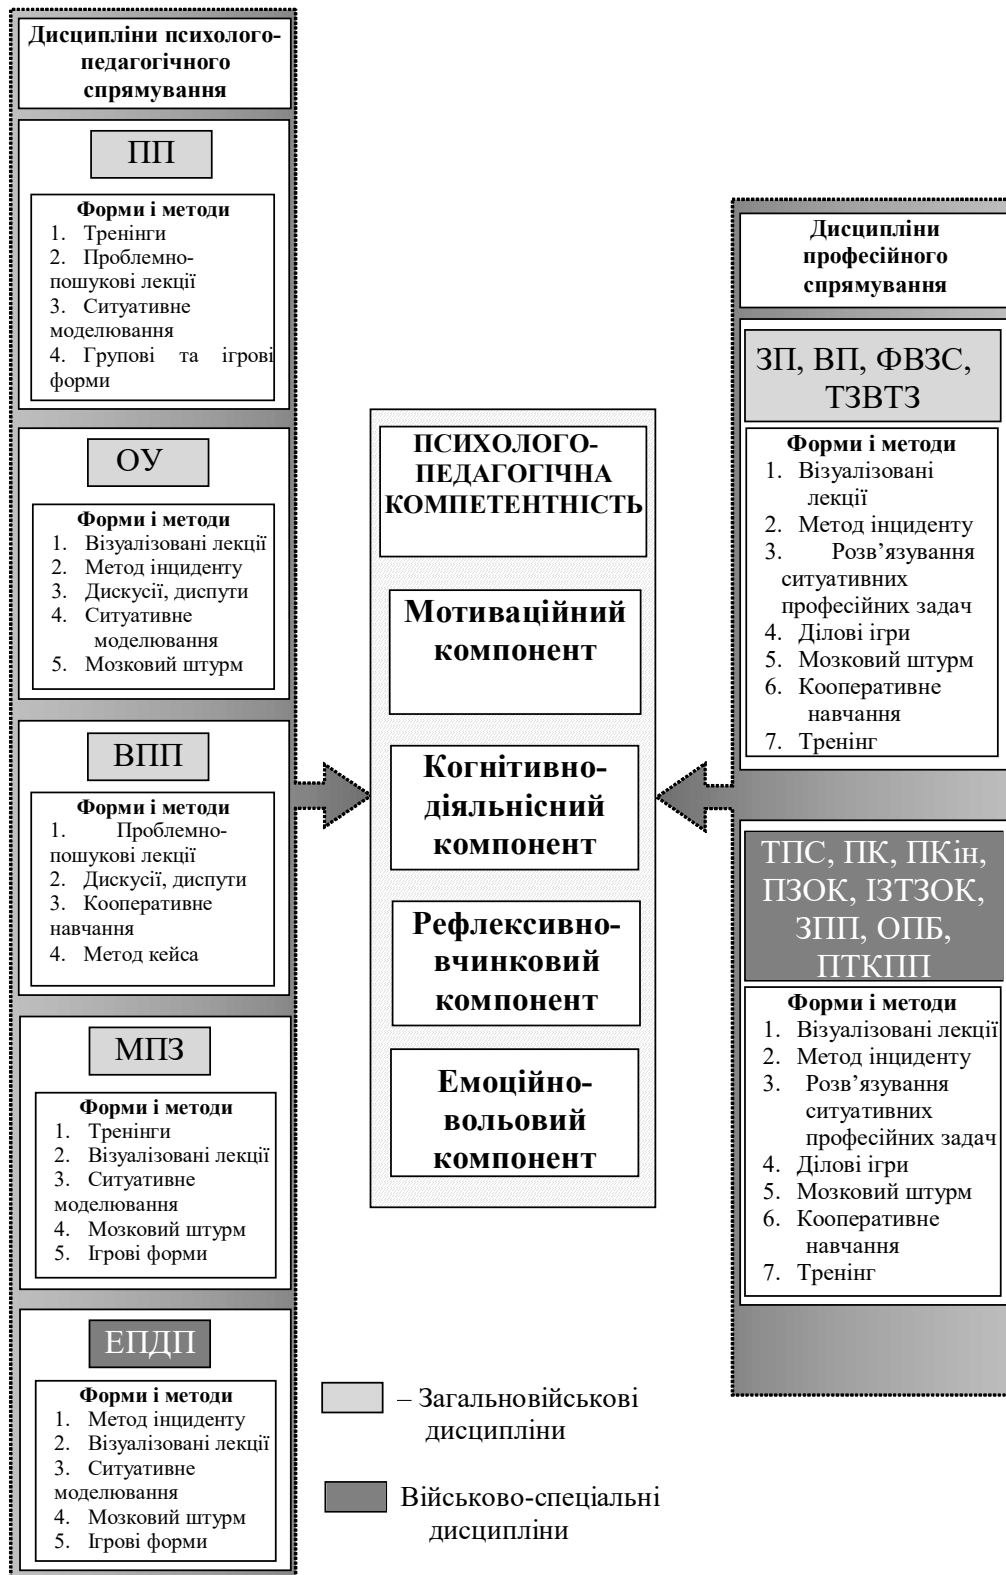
Дисципліни психолого-педагогічного спрямування

ПП

Форми і методи
1. Тренінги
2. Проблемно-пошукові лекції
3. Ситуативне моделювання
4. Групові та ігрові форми

ОУ

Форми і методи
1. Візуалізовані лекції
2. Метод інциденту
3. Дискусії, диспути
4. Ситуативне моделювання
5. Мозковий штурм

ВПП

Форми і методи
1. Проблемно-пошукові лекції
2. Дискусії, диспути
3. Кооперативне навчання
4. Метод кейса

МПЗ

Форми і методи
1. Тренінги
2. Візуалізовані лекції
3. Ситуативне моделювання
4. Мозковий штурм
5. Ігрові форми

ЕПДП

Форми і методи
1. Метод інциденту
2. Візуалізовані лекції
3. Ситуативне моделювання
4. Мозковий штурм
5. Ігрові форми

ПСИХОЛОГО-ПЕДАГОГІЧНА КОМПЕТЕНТНІСТЬ

Мотиваційний компонент

Когнітивно-діяльнісний компонент

Рефлексивно-вчинковий компонент

Емоційно-вольовий компонент

Дисципліни професійного спрямування

ЗП, ВП, ФВЗС, ТЗВТЗ

Форми і методи
1. Візуалізовані лекції
2. Метод інциденту
3. Розв’язування ситуативних професійних задач
4. Ділові ігри
5. Мозковий штурм
6. Кооперативне навчання
7. Тренінг

ТПС, ПК, ПКін, ПЗОК, ІЗТЗОК, ЗПП, ОПБ, ПТКПП

Форми і методи
1. Візуалізовані лекції
2. Метод інциденту
3. Розв’язування ситуативних професійних задач
4. Ділові ігри
5. Мозковий штурм
6. Кооперативне навчання
7. Тренінг

– Загальновійськові дисципліни

Військово-спеціальні дисципліни